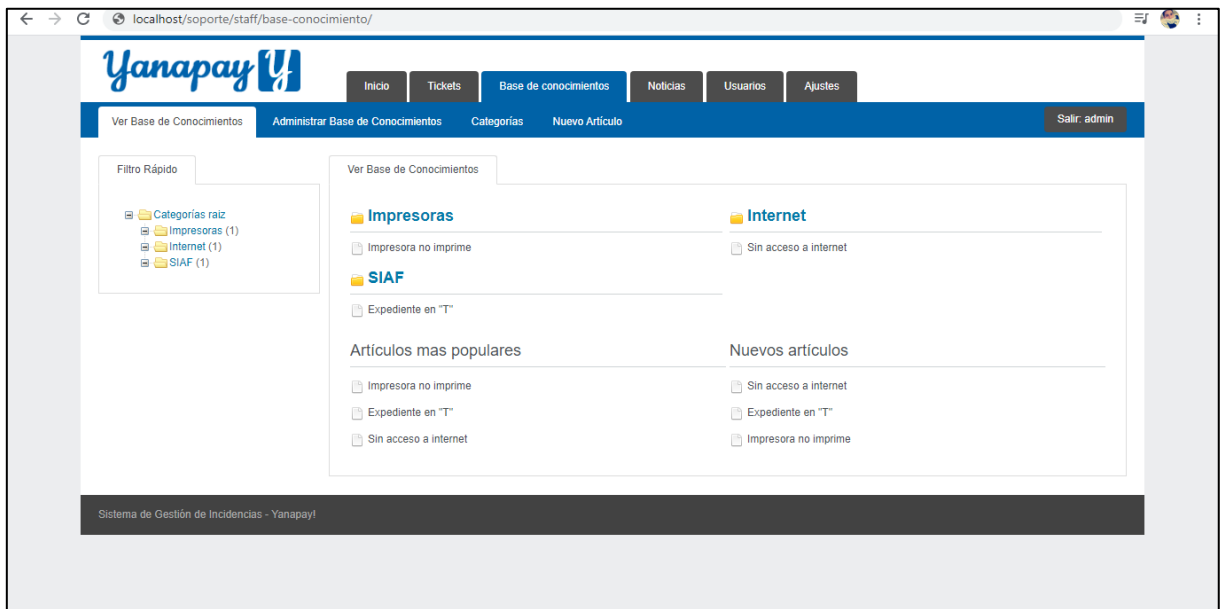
localhost/soporte/staff/base-conocimiento/

Yanapay

Inicio Tickets Base de conocimientos Noticias Usuarios Ajustes

Ver Base de Conocimientos Administrar Base de Conocimientos Categorías Nuevo Artículo

Salir: admin

Filtro Rápido

Categorías raiz
Impresoras (1)
Internet (1)
SIAF (1)

Ver Base de Conocimientos

Impresoras

Impresora no imprime

SIAF

Expediente en "T"

Internet

Sin acceso a internet

Artículos mas populares

Impresora no imprime

Expediente en "T"

Sin acceso a internet

Nuevos artículos

Sin acceso a internet

Expediente en "T"

Impresora no imprime

Sistema de Gestión de Incidencias - Yanapay!